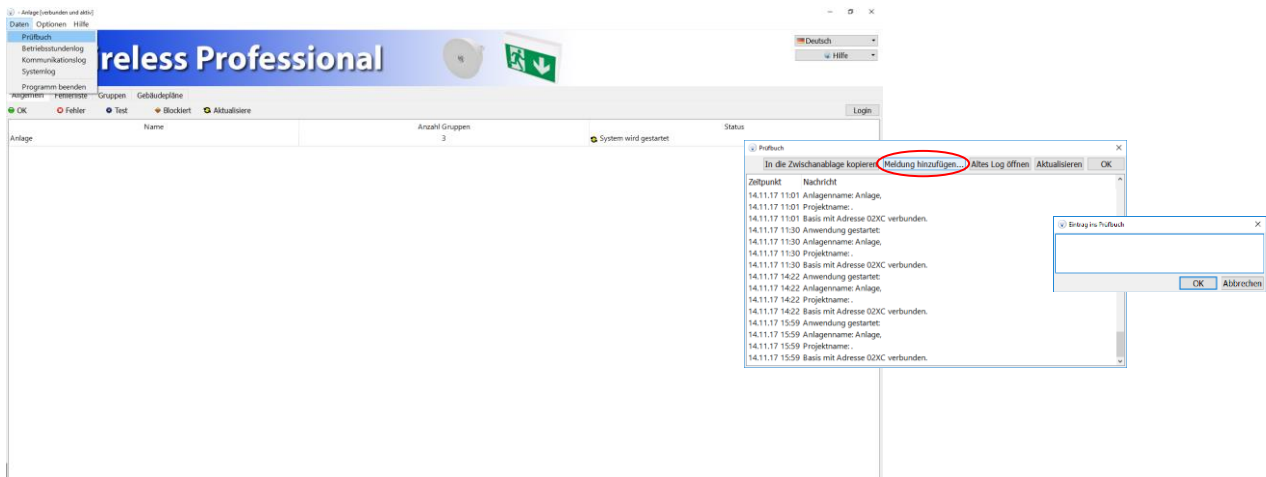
- Anlage [verbunden und aktiv]

Daten Optionen Hilfe

Prüfbuch
Betriebsstundenlog
Kommunikationslog
Systemlog
Programm beenden

reless Professional

Deutsch
Hilfe

Allgemein Fehlerliste Gruppen Gebäudepläne

OK Fehler Test Blockiert Aktualisiere

Login

| Name | Anzahl Gruppen | Status |
|---|---|---|
| Anlage | 3 | System wird gestartet |

Prüfbuch

In die Zwischenablage kopieren Meldung hinzufügen... Altes Log öffnen Aktualisieren OK

| Zeitpunkt | Nachricht |
|---|---|
| 14.11.17 11:01 | Anlagenname: Anlage, |
| 14.11.17 11:01 | Projektname: . |
| 14.11.17 11:01 | Basis mit Adresse 02XC verbunden. |
| 14.11.17 11:30 | Anwendung gestartet: |
| 14.11.17 11:30 | Anlagenname: Anlage, |
| 14.11.17 11:30 | Projektname: . |
| 14.11.17 11:30 | Basis mit Adresse 02XC verbunden. |
| 14.11.17 14:22 | Anwendung gestartet: |
| 14.11.17 14:22 | Anlagenname: Anlage, |
| 14.11.17 14:22 | Projektname: . |
| 14.11.17 14:22 | Basis mit Adresse 02XC verbunden. |
| 14.11.17 15:59 | Anwendung gestartet: |
| 14.11.17 15:59 | Anlagenname: Anlage, |
| 14.11.17 15:59 | Projektname: . |
| 14.11.17 15:59 | Basis mit Adresse 02XC verbunden. |

Eintrag ins Prüfbuch

OK Abbrechen